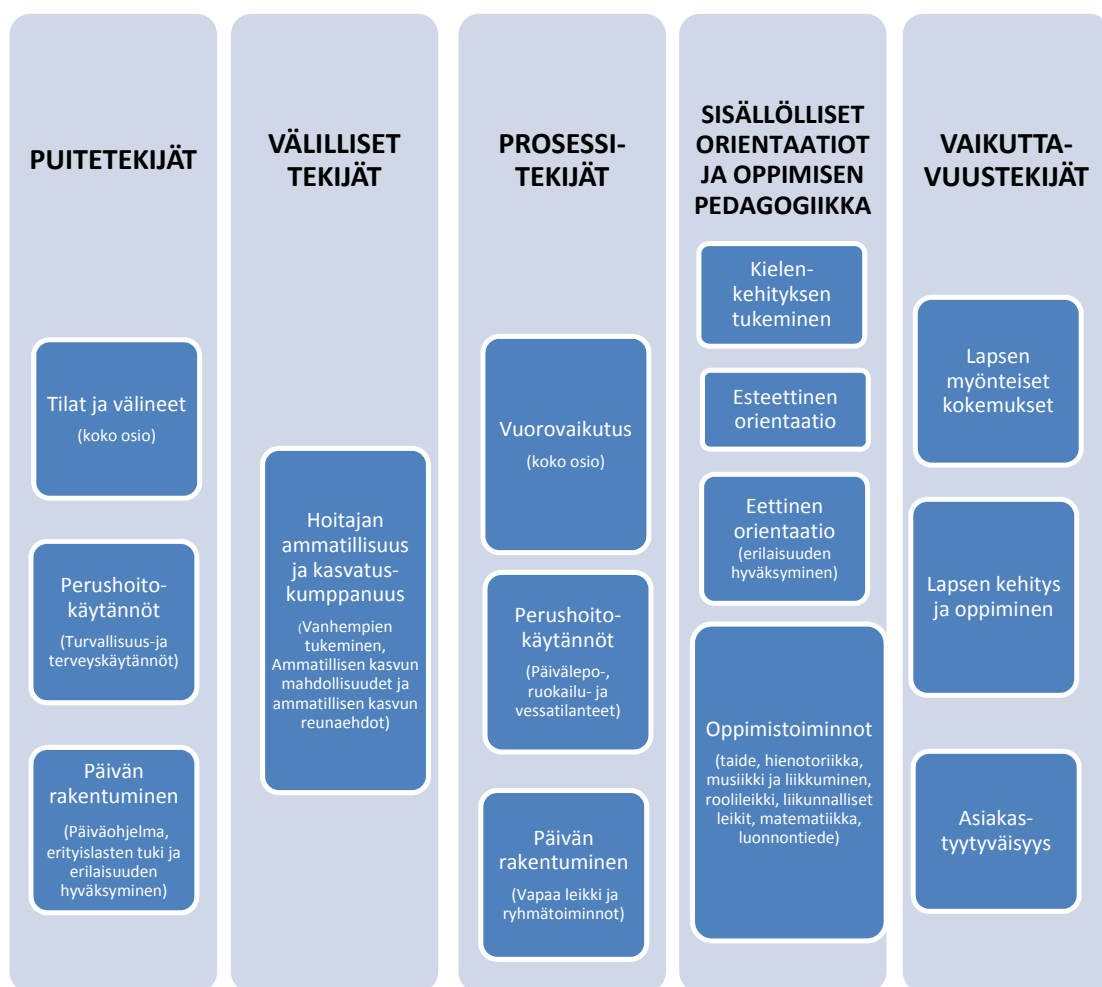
PUITETEKIJÄT

Tilat ja välineet
(koko osio)

Perushoitokäytännöt
(Turvallisuus-ja terveyskäytännöt)

Päivän rakentuminen
(Päiväohjelma, erityislasten tuki ja erilaisuuden hyväksyminen)

VÄLILLISET TEKIJÄT

Hoitajan ammatillisuus ja kasvatuskumppanuus
(Vanhempien tukeminen, Ammatillisen kasvun mahdollisuudet ja ammatillisen kasvun reunaehdot)

PROSESSITEKIJÄT

Vuorovaikutus
(koko osio)

Perushoitokäytännöt
(Päivälepo-, ruokailu- ja vessatilanteet)

Päivän rakentuminen
(Vapaa leikki ja ryhmätoiminnot)

SISÄLLÖLLISET ORIENTAATIOT JA OPPIMISEN PEDAGOGIIKKA

Kielenkehityksen tukeminen

Esteettinen orientaatio

Eettinen orientaatio
(erilaisuuden hyväksyminen)

Oppimistoiminnot
(taide, hienotoriikka, musiikki ja liikkuminen, roolileikki, liikunnalliset leikit, matematiikka, luonnontiede)

VAIKUTTAVUUSTEKIJÄT

Lapsen myönteiset kokemukset

Lapsen kehitys ja oppiminen

Asiakastyytyväisyys